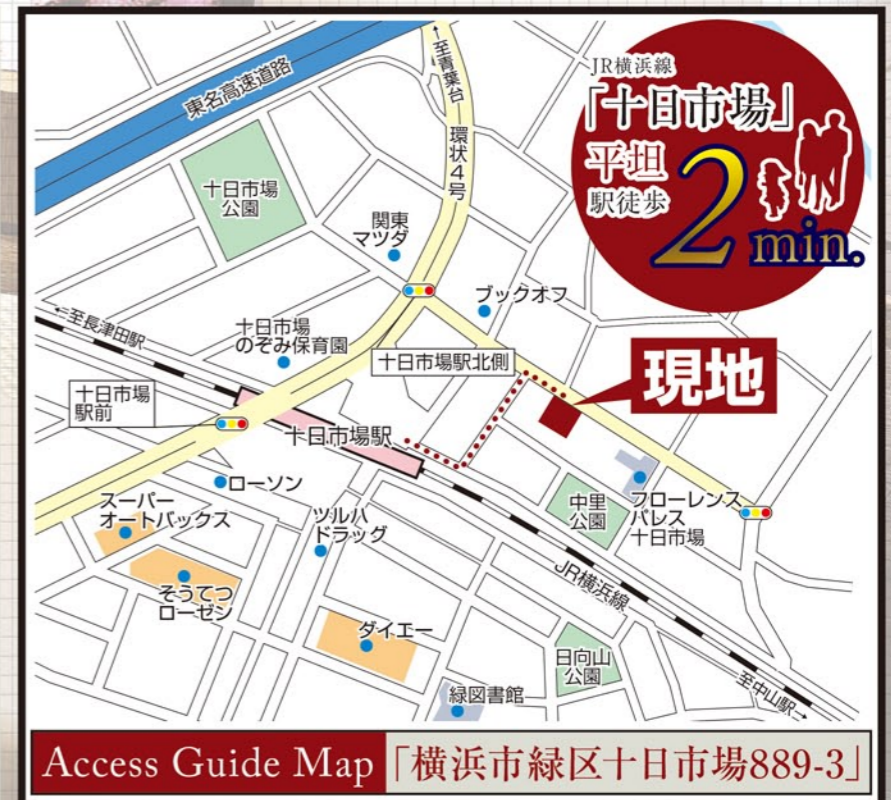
JR横浜線
「十日市場」
平坦
駅徒歩
2min.

東名高速道路
↑至青葉台
環状4号
十日市場公園
関東マツダ
ブックオフ
←至長津田駅
十日市場のぞみ保育園
十日市場駅北側
現地
十日市場駅前
十日市場駅
ローソン
スーパーオートバックス
ツルハドラッグ
中里公園
フローレンスパレス十日市場
そうてつローゼン
JR横浜線
ダイエー
日向山公園
緑図書館
至中山駅→

Access Guide Map
「横浜市緑区十日市場889-3」